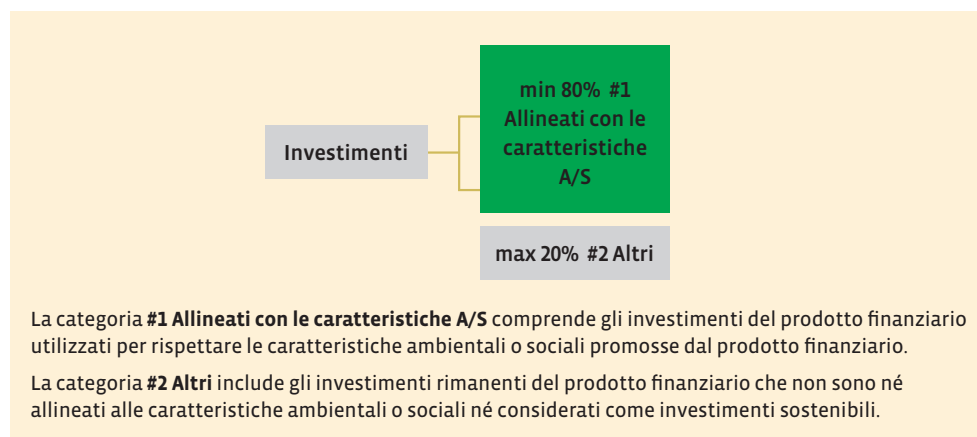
Investimenti

min 80% #1 Allineati con le caratteristiche A/S

max 20% #2 Altri

La categoria **#1 Allineati con le caratteristiche A/S** comprende gli investimenti del prodotto finanziario utilizzati per rispettare le caratteristiche ambientali o sociali promosse dal prodotto finanziario.

La categoria **#2 Altri** include gli investimenti rimanenti del prodotto finanziario che non sono né allineati alle caratteristiche ambientali o sociali né considerati come investimenti sostenibili.